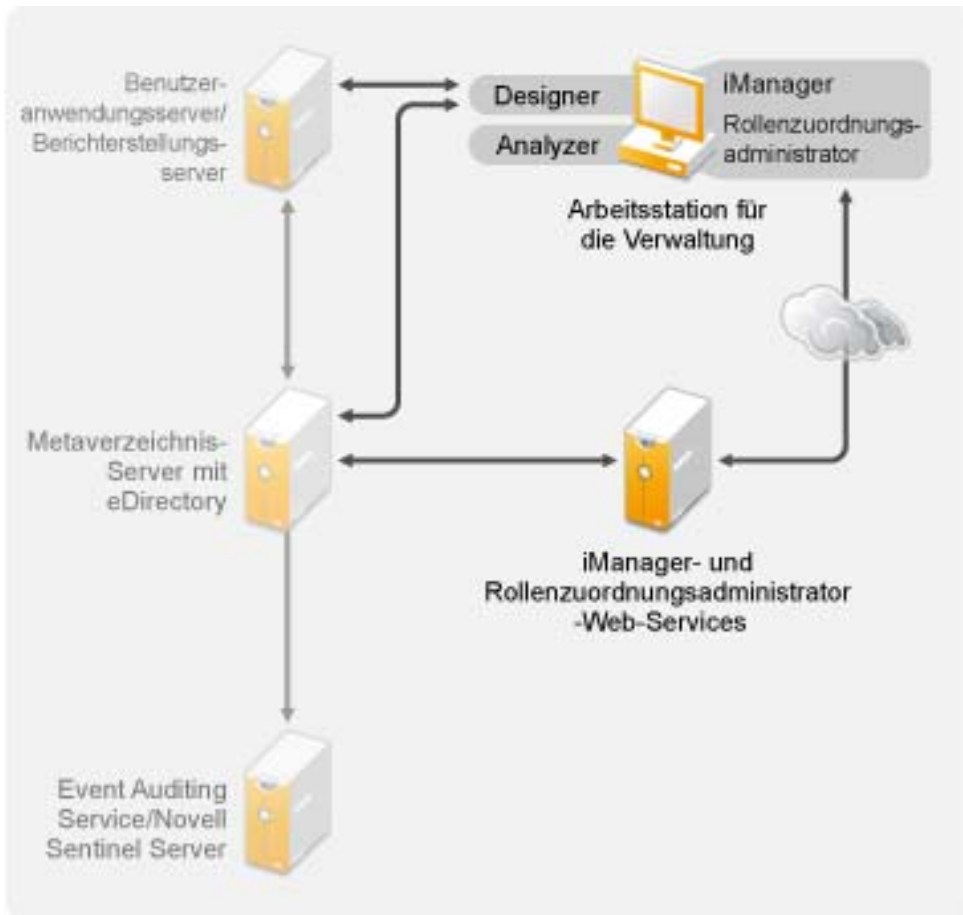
Benutzeranwendungsserver/ Berichterstellungsserver

Designer

Analyzer

iManager

Rollenzuordnungsadministrator

Arbeitsstation für die Verwaltung

Metaverzeichnis-Server mit eDirectory

iManager- und Rollenzuordnungsadministrator -Web-Services

Event Auditing Service/Novell Sentinel Server